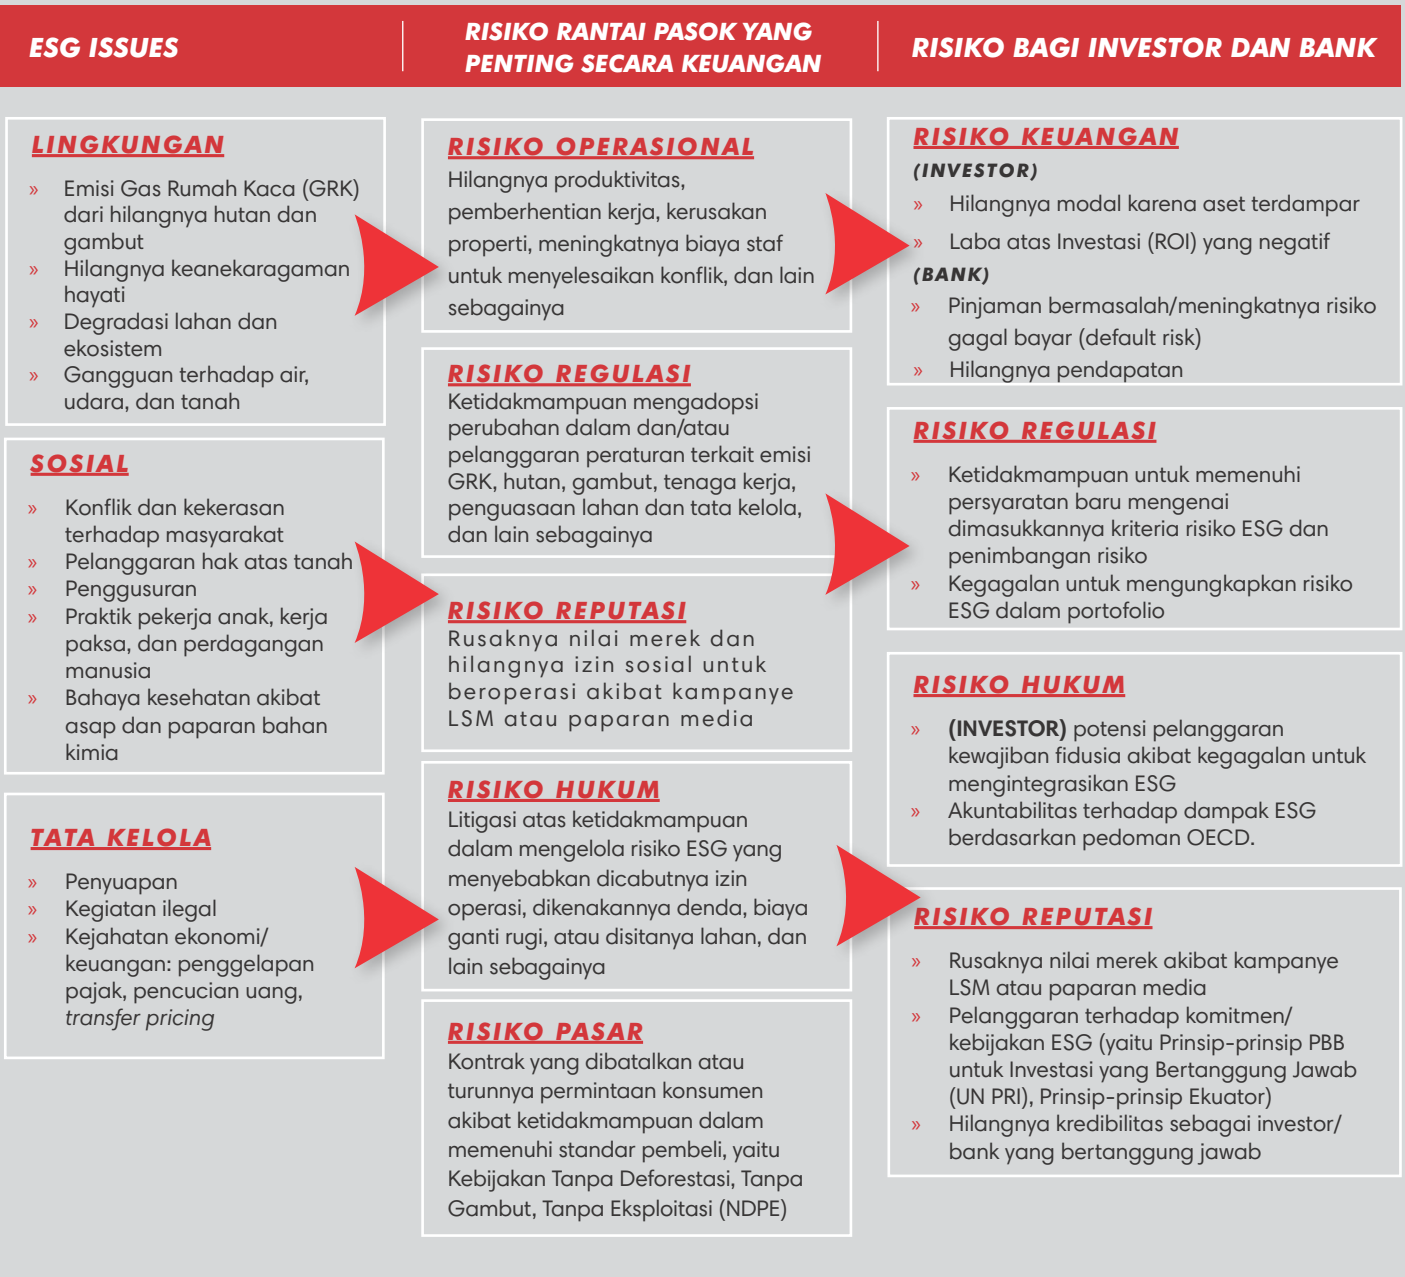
ESG ISSUES

RISIKO RANTAI PASOK YANG PENTING SECARA KEUANGAN

RISIKO BAGI INVESTOR DAN BANK

LINGKUNGAN

» Emisi Gas Rumah Kaca (GRK) dari hilangnya hutan dan gambut
» Hilangnya keanekaragaman hayati
» Degradasi lahan dan ekosistem
» Gangguan terhadap air, udara, dan tanah

SOSIAL

» Konflik dan kekerasan terhadap masyarakat
» Pelanggaran hak atas tanah
» Penggusuran
» Praktik pekerja anak, kerja paksa, dan perdagangan manusia
» Bahaya kesehatan akibat asap dan paparan bahan kimia

TATA KELOLA

» Penyuapan
» Kegiatan ilegal
» Kejahatan ekonomi/ keuangan: penggelapan pajak, pencucian uang, transfer pricing

RISIKO OPERASIONAL
Hilangnya produktivitas, pemberhentian kerja, kerusakan properti, meningkatnya biaya staf untuk menyelesaikan konflik, dan lain sebagainya

RISIKO REGULASI
Ketidakmampuan mengadopsi perubahan dalam dan/atau pelanggaran peraturan terkait emisi GRK, hutan, gambut, tenaga kerja, penguasaan lahan dan tata kelola, dan lain sebagainya

RISIKO REPUTASI
Rusaknya nilai merek dan hilangnya izin sosial untuk beroperasi akibat kampanye LSM atau paparan media

RISIKO HUKUM
Litigasi atas ketidakmampuan dalam mengelola risiko ESG yang menyebabkan dicabutnya izin operasi, dikenakannya denda, biaya ganti rugi, atau disitanya lahan, dan lain sebagainya

RISIKO PASAR
Kontrak yang dibatalkan atau turunnya permintaan konsumen akibat ketidakmampuan dalam memenuhi standar pembeli, yaitu Kebijakan Tanpa Deforestasi, Tanpa Gambut, Tanpa Eksploitasi (NDPE)

RISIKO KEUANGAN
(INVESTOR)
» Hilangnya modal karena aset terdampar
» Laba atas Investasi (ROI) yang negatif
(BANK)
» Pinjaman bermasalah/meningkatnya risiko gagal bayar (default risk)
» Hilangnya pendapatan

RISIKO REGULASI

» Ketidakmampuan untuk memenuhi persyaratan baru mengenai dimasukkannya kriteria risiko ESG dan penimbangan risiko
» Kegagalan untuk mengungkapkan risiko ESG dalam portofolio

RISIKO HUKUM

» (INVESTOR) potensi pelanggaran kewajiban fidusia akibat kegagalan untuk mengintegrasikan ESG
» Akuntabilitas terhadap dampak ESG berdasarkan pedoman OECD.

RISIKO REPUTASI

» Rusaknya nilai merek akibat kampanye LSM atau paparan media
» Pelanggaran terhadap komitmen/ kebijakan ESG (yaitu Prinsip-prinsip PBB untuk Investasi yang Bertanggung Jawab (UN PRI), Prinsip-prinsip Ekuator)
» Hilangnya kredibilitas sebagai investor/ bank yang bertanggung jawab